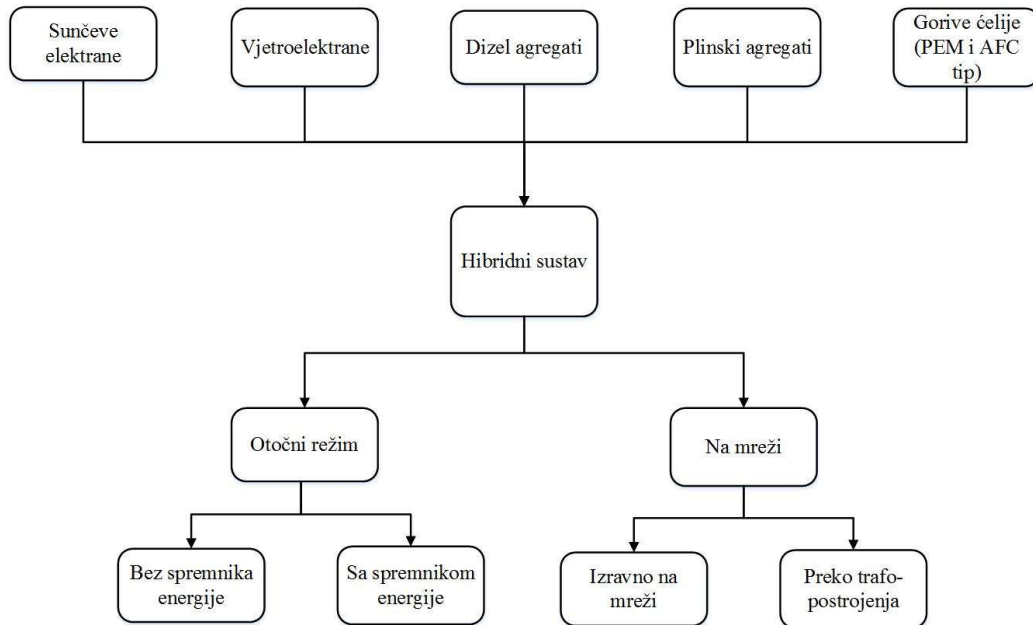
Sunčeve elektrane

Vjetroelektrane

Dizel agregati

Plinski agregati

Gorive ćelije (PEM i AFC tip)

Hibridni sustav

Otočni režim

Na mreži

Bez spremnika energije

Sa spremnikom energije

Izravno na mreži

Preko trafo-postrojenja